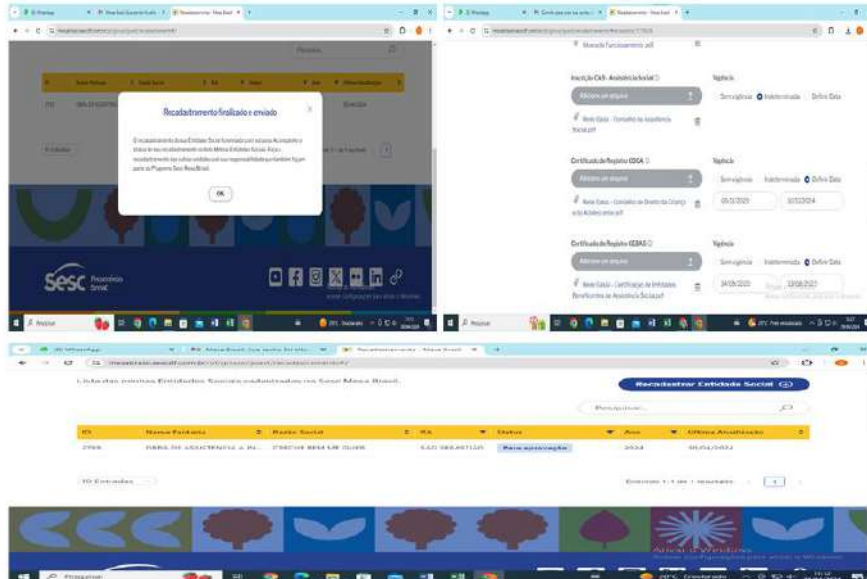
Recadastramento finalizado e enviado

O recadastramento dessa Entidade Social foi enviado com sucesso. Acompanhe o status do seu recadastramento na tela Minhas Entidades Sociais. Após o recadastramento das outras entidades sob sua responsabilidade, também faça parte do Programa Sesc Mesa Brasil.

OK

Sesc Mesa Brasil

Inscrição CAS - Assistência Social
Vigência
Adicionar um arquivo
Sem vigência
Indeterminada
Definir Data
Nome Salvo - Conselho de Assistência Social.pdf

Certificado de Registro CMDCA
Vigência
Adicionar um arquivo
Sem vigência
Indeterminada
Definir Data
Nome Salvo - Conselho de Direito da Criança e do Adolescente.pdf
05/11/2023
30/11/2024

Certificado de Registro CEBAS
Vigência
Adicionar um arquivo
Sem vigência
Indeterminada
Definir Data
Nome Salvo - Certificação de Entidades Beneficentes de Assistência Social.pdf
24/09/2021
23/09/2027

Lista das minhas Entidades Sociais cadastradas no Sesc Mesa Brasil.

Recadastrar Entidade Social

Pesquisar

| ID | Nome Fantasia | Razão Social | RA | Status | Ano | Última Atualização |
|---|---|---|---|---|---|---|
| 2766 | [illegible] | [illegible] | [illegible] | Para aprovação | 2024 | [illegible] |

10 Entradas

Exibindo 1 a 1 de 1 resultado

1

Ativar o Windows